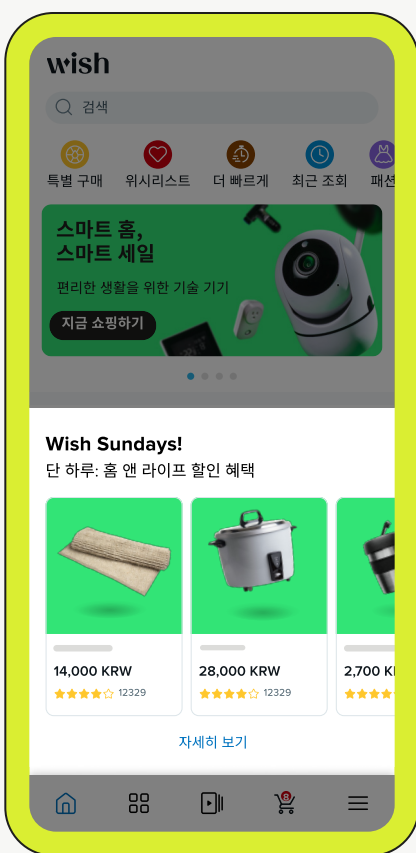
wish

검색

특별 구매
위시리스트
더 빠르게
최근 조회
패션

스마트 홈,
스마트 세일

편리한 생활을 위한 기술 기기

지금 쇼핑하기

Wish Sundays!

단 하루: 홈 앤 라이프 할인 혜택

14,000 KRW
12329

28,000 KRW
12329

2,700 K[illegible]

자세히 보기

8